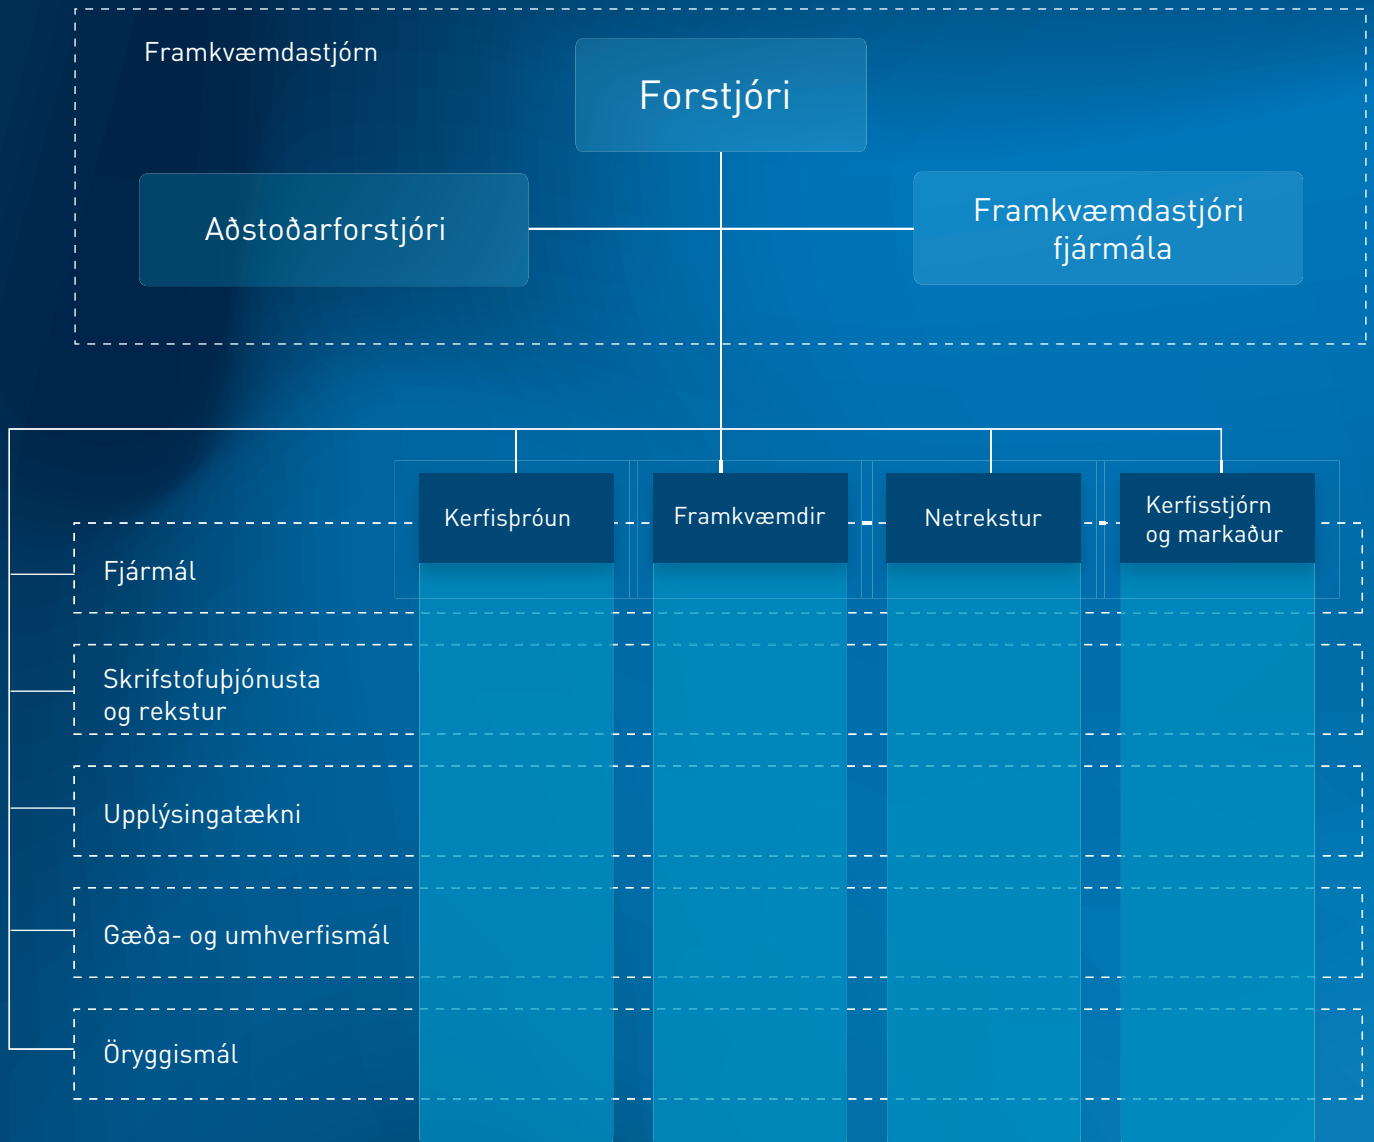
Framkvæmdastjórn

Forstjóri

Aðstoðarforstjóri

Framkvæmdastjóri fjármála

Kerfisþróun

Framkvæmdir

Netrekstur

Kerfisstjórn og markaður

Fjármál

Skrifstofuþjónusta og rekstur

Upplýsingatækni

Gæða- og umhverfismál

Öryggismál